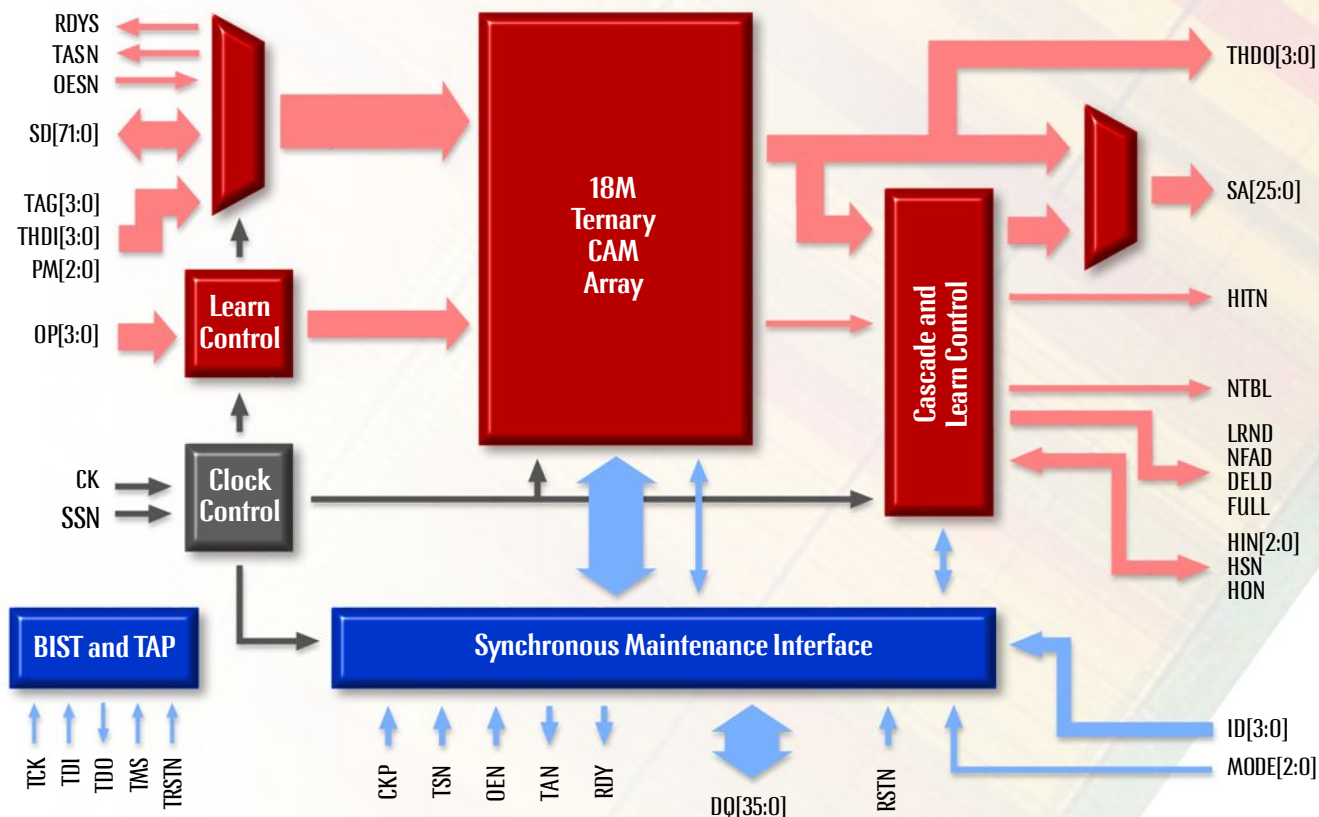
RDYS
TASN
OESN
SD[71:0]
TAG[3:0]
THDI[3:0]
PM[2:0]
OP[3:0]
Learn Control
18M Ternary CAM Array
THDO[3:0]
SA[25:0]
Cascade and Learn Control
HITN
NTBL
LRND
NFAD
DELD
FULL
HIN[2:0]
HSN
HON
CK
SSN
Clock Control
BIST and TAP
Synchronous Maintenance Interface
ID[3:0]
MODE[2:0]
TCK
TDI
TDO
TMS
TRSTN
CKP
TSN
OEN
TAN
RDY
DQ[35:0]
RSTN